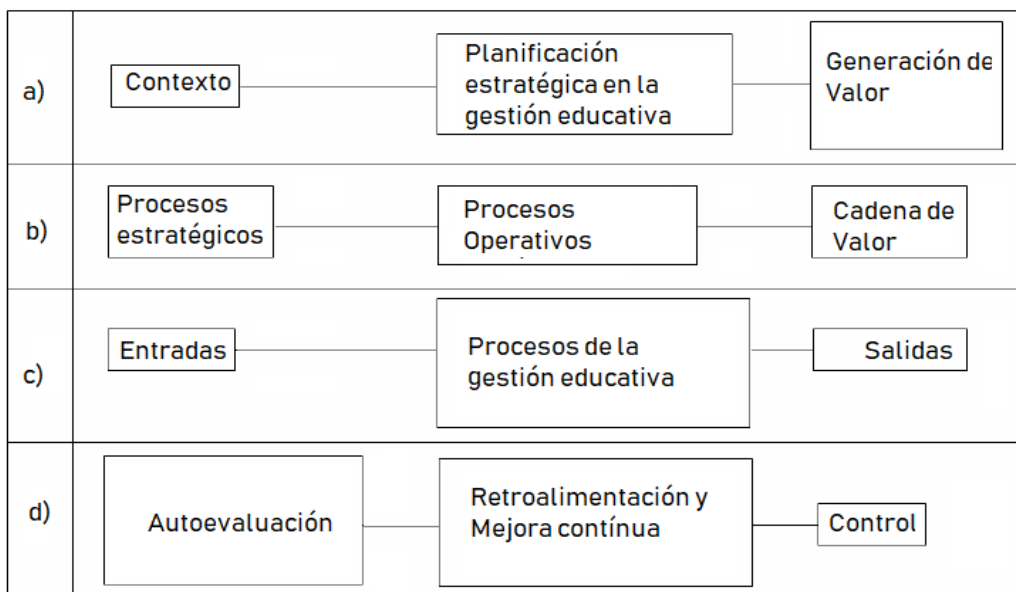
| | |
|---|---|
| a) | Contexto — Planificación estratégica en la gestión educativa — Generación de Valor |
| b) | Procesos estratégicos — Procesos Operativos — Cadena de Valor |
| c) | Entradas — Procesos de la gestión educativa — Salidas |
| d) | Autoevaluación — Retroalimentación y Mejora contínua — Control |